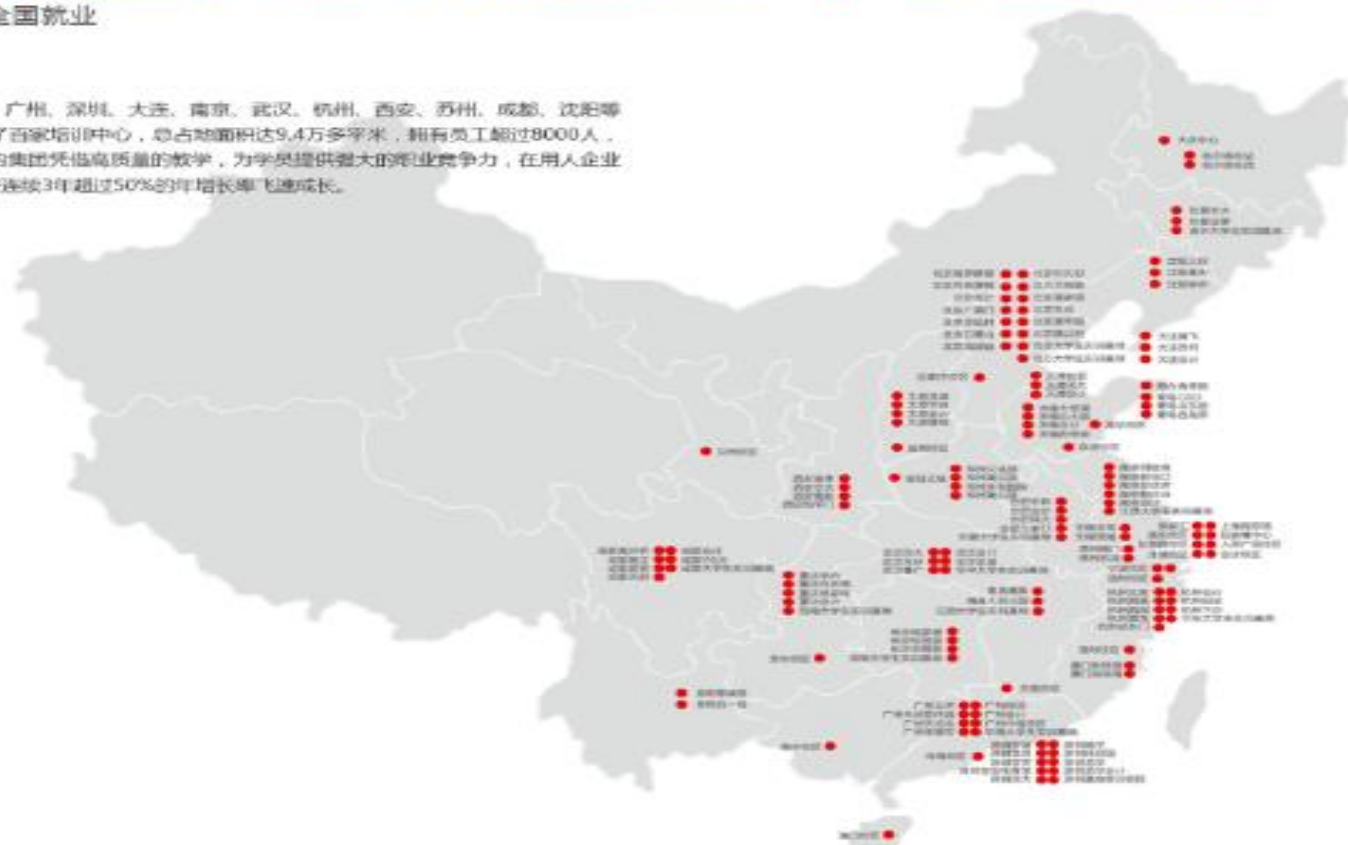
全国就业

广州、深圳、大连、南京、武汉、杭州、西安、苏州、成都、沈阳等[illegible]了百家培训中心，总占地面积达9.4万多平米，拥有员工超过8000人，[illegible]集团凭借高质量的教学，为学员提供强大的职业竞争力，在用人企业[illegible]连续3年超过50%的年增长率飞速成长。

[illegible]